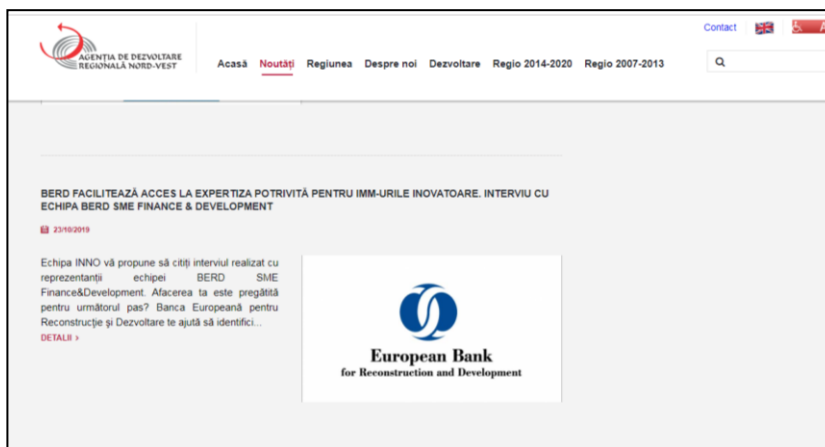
AGENȚIA DE DEZVOLTARE REGIONALĂ NORD-VEST

Acasă Noutăți Regiunea Despre noi Dezvoltare Regio 2014-2020 Regio 2007-2013

Contact

BERD FACILITEAZĂ ACCES LA EXPERTIZA POTRIVITĂ PENTRU IMM-URILE INOVATOARE. INTERVIU CU ECHIPA BERD SME FINANCE & DEVELOPMENT

23/10/2019

Echipa INNO vă propune să citiți interviul realizat cu reprezentanții echipei BERD SME Finance&Development. Afacerea ta este pregătită pentru următorul pas? Banca Europeană pentru Reconstrucție și Dezvoltare te ajută să identifici...

DETALII ›

European Bank
for Reconstruction and Development